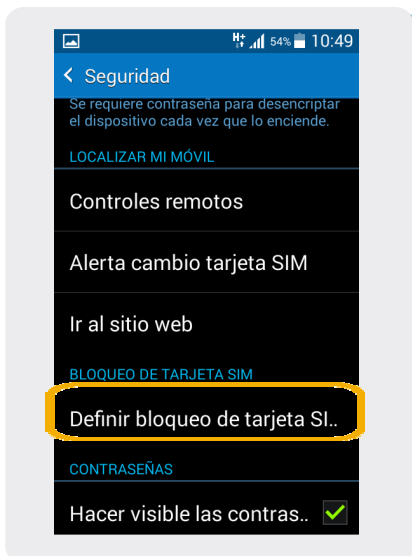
H+ 54% 10:49

Seguridad

Se requiere contraseña para desencriptar el dispositivo cada vez que lo enciende.

LOCALIZAR MI MÓVIL

Controles remotos

Alerta cambio tarjeta SIM

Ir al sitio web

BLOQUEO DE TARJETA SIM

Definir bloqueo de tarjeta SI..

CONTRASEÑAS

Hacer visible las contras..